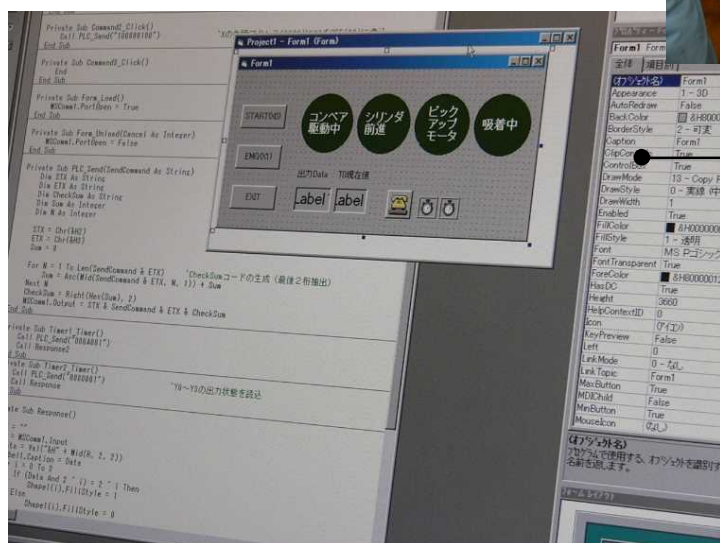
Private Sub Command2_Click()
Call PLC_Send("100000100")
End Sub

Private Sub Command3_Click()
End
End Sub

Private Sub Form_Load()
MSComm1.PortOpen = True
End Sub

Private Sub Form_Unload(Cancel As Integer)
MSComm1.PortOpen = False
End Sub

Private Sub PLC_Send(SendCommand As String)
Dim STX As String
Dim ETX As String
Dim CheckSum As String
Dim Sum As Integer
Dim N As Integer

STX = Chr(&H2)
ETX = Chr(&H3)
Sum = 0

For N = 1 To Len(SendCommand & ETX)
Sum = Asc(Mid(SendCommand & ETX, N, 1)) + Sum
Next N
CheckSum = Right(Hex(Sum), 2)
MSComm1.Output = STX & SendCommand & ETX & CheckSum
End Sub

'CheckSumコードの生成（最後2桁抽出）

Private Sub Timer1_Timer()
Call PLC_Send("00A001")
Call Response2
End Sub

Private Sub Timer2_Timer()
Call PLC_Send("0000001")
Call Response
End Sub

'Y0～Y3の出力状態を読込

Private Sub Response()

= ""
MSComm1.Input
= Val("&H" + Mid(R, 2, 2))
Label1.Caption = Data
For I = 0 To 2
If (Data And 2 ^ I) = 2 ^ I Then
Shape1(I).FillStyle = 1
Else
Shape1(I).FillStyle = 0

Project1 - Form1 (Form)
Form1
START(X0)
END(X1)
EXIT
コンベア駆動中
シリンダ前進
ピックアップモータ
吸着中
出力Data
T0現在値
Label
Label

Form1 Form
全体 項目別
(オブジェクト名) Form1
Appearance 1 - 3D
AutoRedraw False
BackColor &H8000
BorderStyle 2 - 可変
Caption Form1
ClipControls True
ControlBox True
DrawMode 13 - Copy P
DrawStyle 0 - 実線 (中
DrawWidth 1
Enabled True
FillColor &H000000
FillStyle 1 - 透明
Font MS Pゴシック
FontTransparent True
ForeColor &H800000
HasDC True
Height 3660
HelpContextID 0
Icon (アイコン)
KeyPreview False
Left 0
LinkMode 0 - なし
LinkTopic Form1
MaxButton True
MDIChild False
MinButton True
MouseIcon (なし)
(オブジェクト名)
プログラムで使用する、オブジェクトを識別する名前を返します。